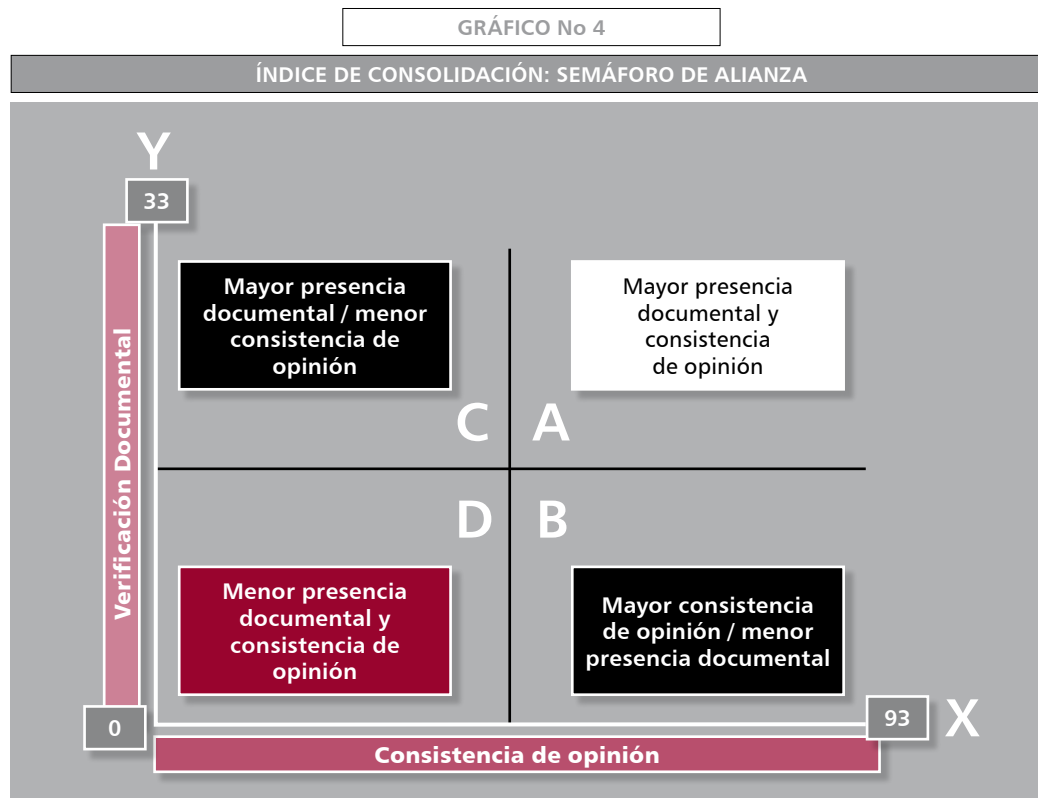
GRÁFICO No 4

ÍNDICE DE CONSOLIDACIÓN: SEMÁFORO DE ALIANZA

Y

33

Verificación Documental

Mayor presencia documental / menor consistencia de opinión

Mayor presencia documental y consistencia de opinión

C

A

D

B

Menor presencia documental y consistencia de opinión

Mayor consistencia de opinión / menor presencia documental

0

93

X

Consistencia de opinión